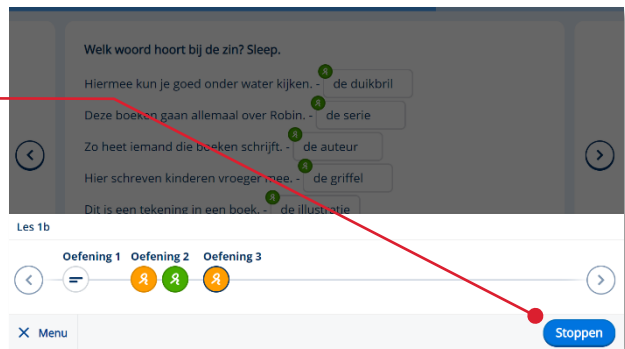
Welk woord hoort bij de zin? Sleep.

Hiermee kun je goed onder water kijken. - de duikbril

Deze boeken gaan allemaal over Robin. - de serie

Zo heet iemand die boeken schrijft. - de auteur

Hier schreven kinderen vroeger mee. - de griffel

Dit is een tekening in een boek. - de illustratie

Les 1b

Oefening 1 Oefening 2 Oefening 3

Menu

Stoppen